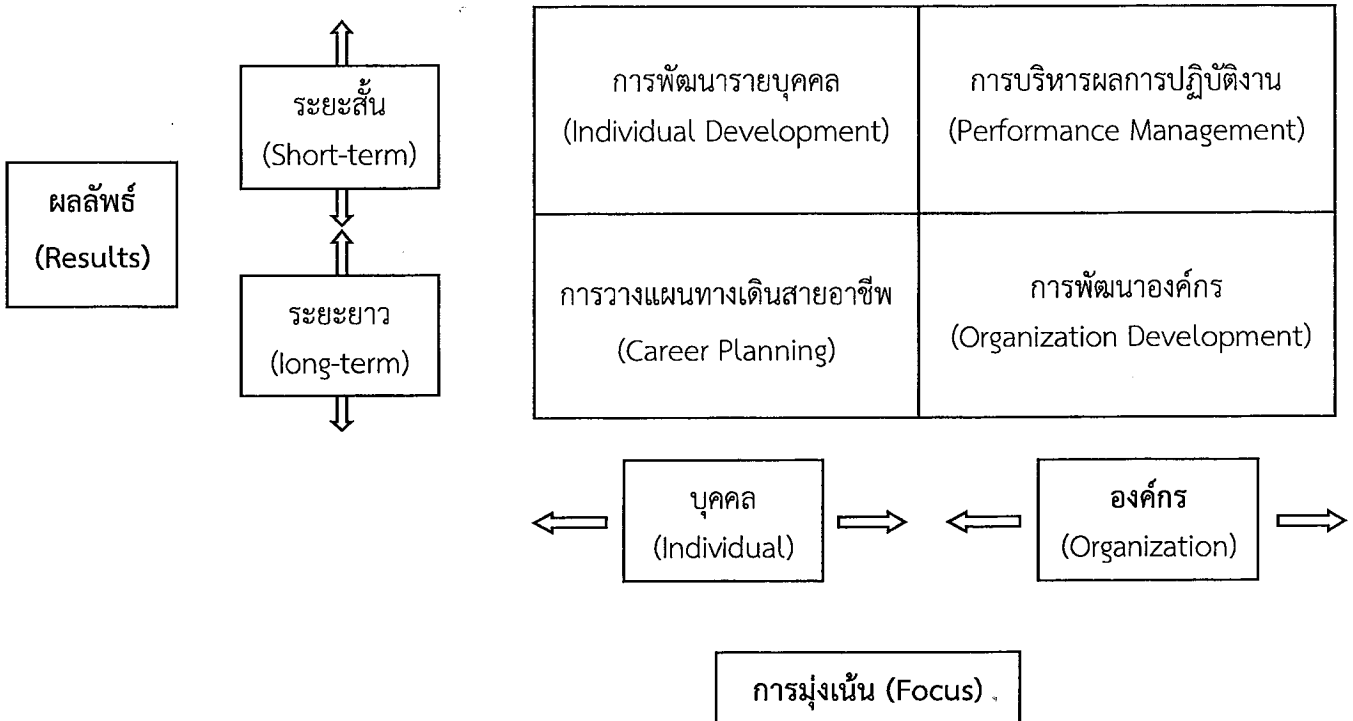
ผลลัพธ์
(Results)

ระยะสั้น
(Short-term)

ระยะยาว
(long-term)

| การพัฒนารายบุคคล (Individual Development) | การบริหารผลการปฏิบัติงาน (Performance Management) |
|---|---|
| การวางแผนทางเดินสายอาชีพ (Career Planning) | การพัฒนาองค์กร (Organization Development) |

บุคคล
(Individual)

องค์กร
(Organization)

การมุ่งเน้น (Focus)